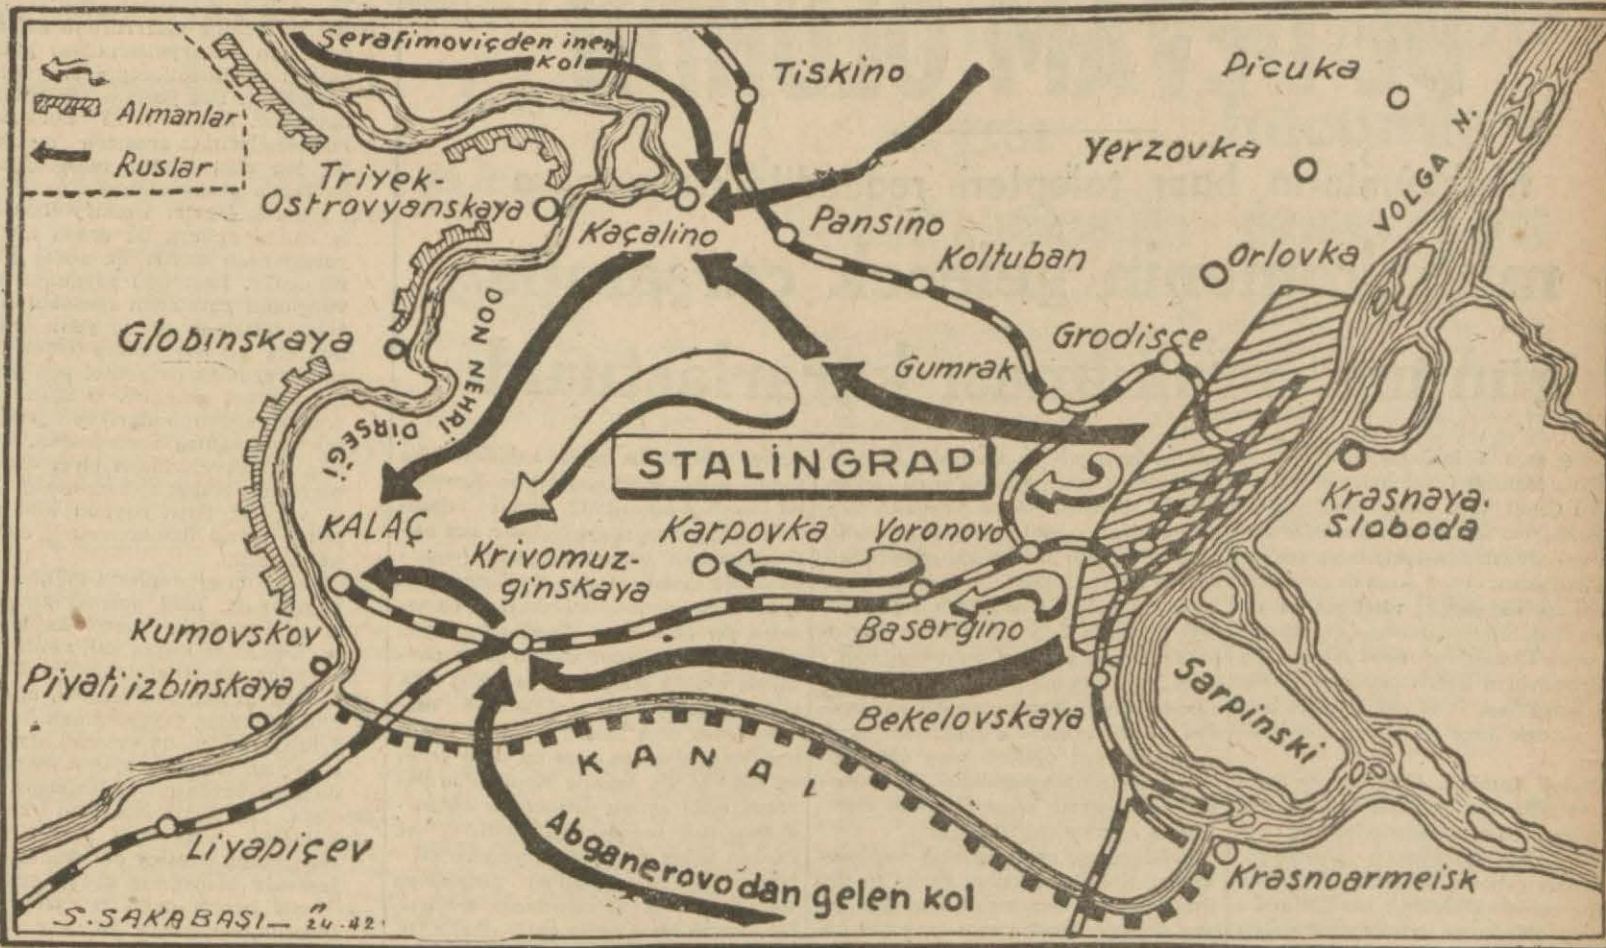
Serafimoviçden inen kol

Almanlar

Ruslar

Tiskino

Picuka

Yerzovka

VOLGA N.

Triyek-Ostrovyanskaya

Kaçalino

Pansino

Koltuban

Orlovka

Globinskaya

DON NEHRİ DİRSEĞİ

Grodisce

Gumrak

STALİNGRAD

KALAÇ

Karpovka

Voronovo

Krivomuzginskaya

Krasnaya Sloboda

Kumovskov

Basergino

Piyatiizbinskaya

Sarpinski

Bekelovskaya

KANAL

Liyapiçev

Abganerovo'dan gelen kol

Krasnoarmeisk

S. SAKABAŞI — 24.42